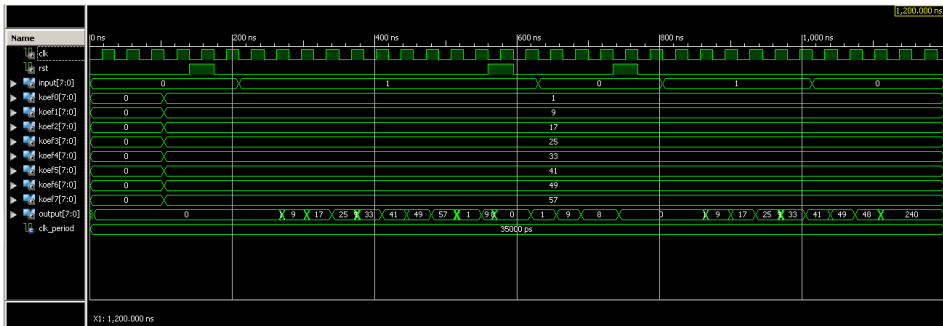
1,200.000 ns

Name
clk
rst
input[7:0]
koef0[7:0]
koef1[7:0]
koef2[7:0]
koef3[7:0]
koef4[7:0]
koef5[7:0]
koef6[7:0]
koef7[7:0]
output[7:0]
clk_period

0 ns
200 ns
400 ns
600 ns
800 ns
1,000 ns

0
1
0
1
0

0
1
0
9
0
17
0
25
0
33
0
41
0
49
0
57

0
9
17
25
33
41
49
57
1
9
0
1
9
8
0
9
17
25
33
41
49
48
240

35000 ps

X1: 1,200.000 ns